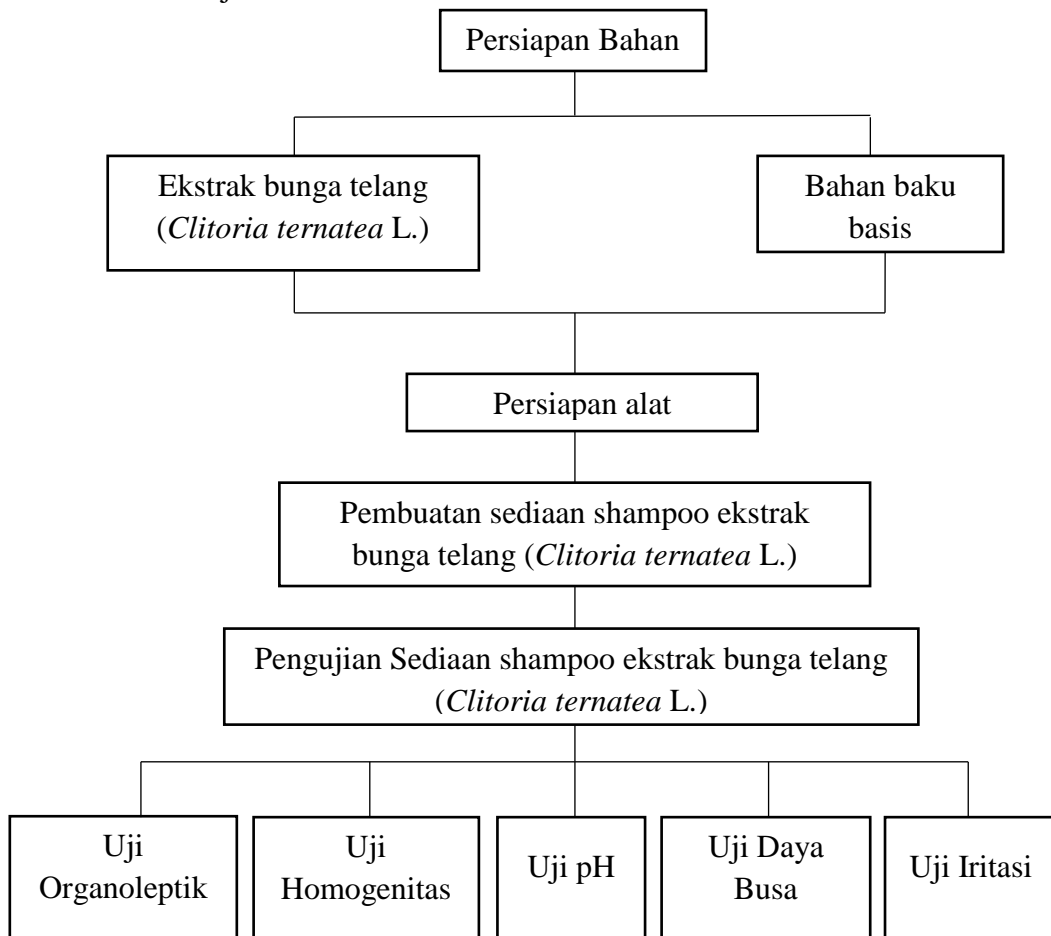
Persiapan Bahan

Ekstrak bunga telang (*Clitoria ternatea* L.)

Bahan baku basis

Persiapan alat

Pembuatan sediaan shampoo ekstrak bunga telang (*Clitoria ternatea* L.)

Pengujian Sediaan shampoo ekstrak bunga telang (*Clitoria ternatea* L.)

Uji Organoleptik

Uji Homogenitas

Uji pH

Uji Daya Busa

Uji Iritasi